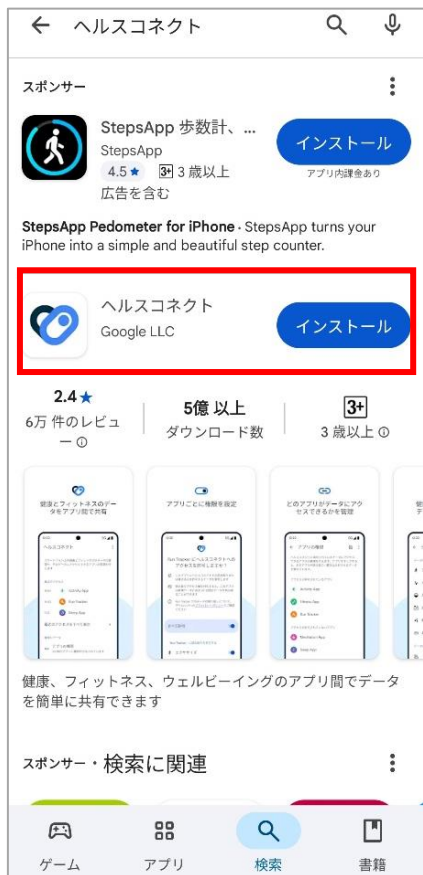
ヘルスコネクト

スポンサー

StepsApp 歩数計、...
StepsApp
4.5★ 3+ 3 歳以上
広告を含む

インストール
アプリ内課金あり

StepsApp Pedometer for iPhone · StepsApp turns your iPhone into a simple and beautiful step counter.

ヘルスコネクト
Google LLC

インストール

2.4★
6万 件のレビュー

5億 以上
ダウンロード数

3+
3 歳以上

健康とフィットネスのデータをアプリ間で共有

アプリごとに権限を設定

どのアプリがデータにアクセスできるかを管理

健康、フィットネス、ウェルビーイングのアプリ間でデータを簡単に共有できます

スポンサー・検索に関連

ゲーム
アプリ
検索
書籍